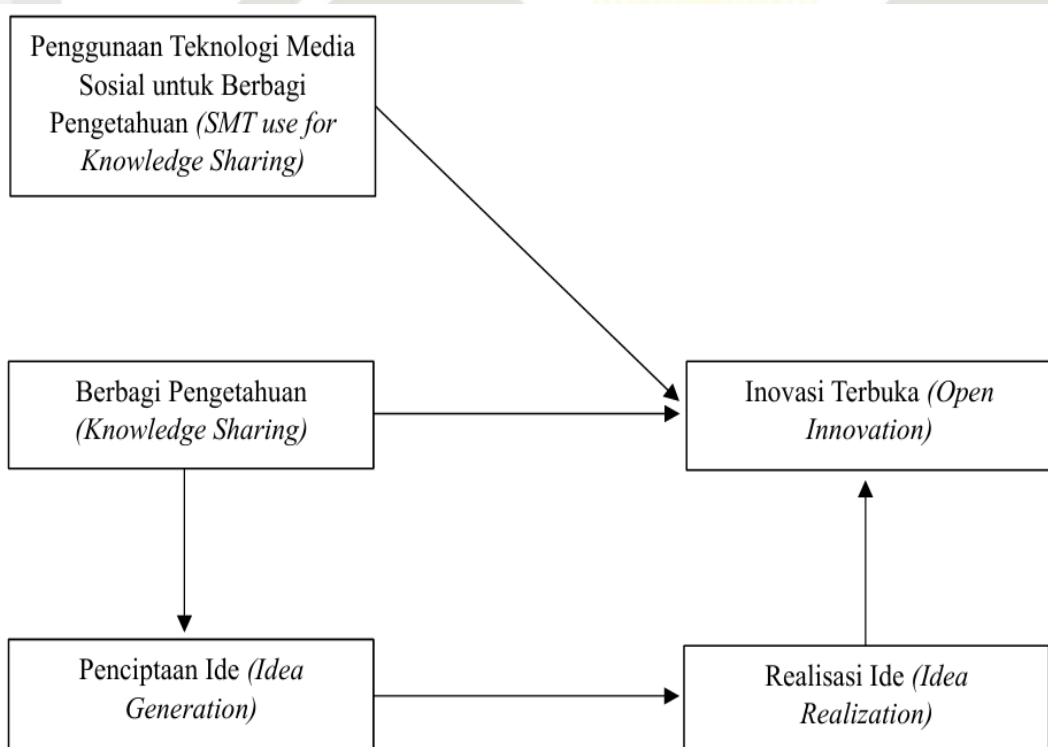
Penggunaan Teknologi Media Sosial untuk Berbagi Pengetahuan (SMT use for Knowledge Sharing)

Berbagi Pengetahuan (Knowledge Sharing)

Inovasi Terbuka (Open Innovation)

Penciptaan Ide (Idea Generation)

Realisasi Ide (Idea Realization)